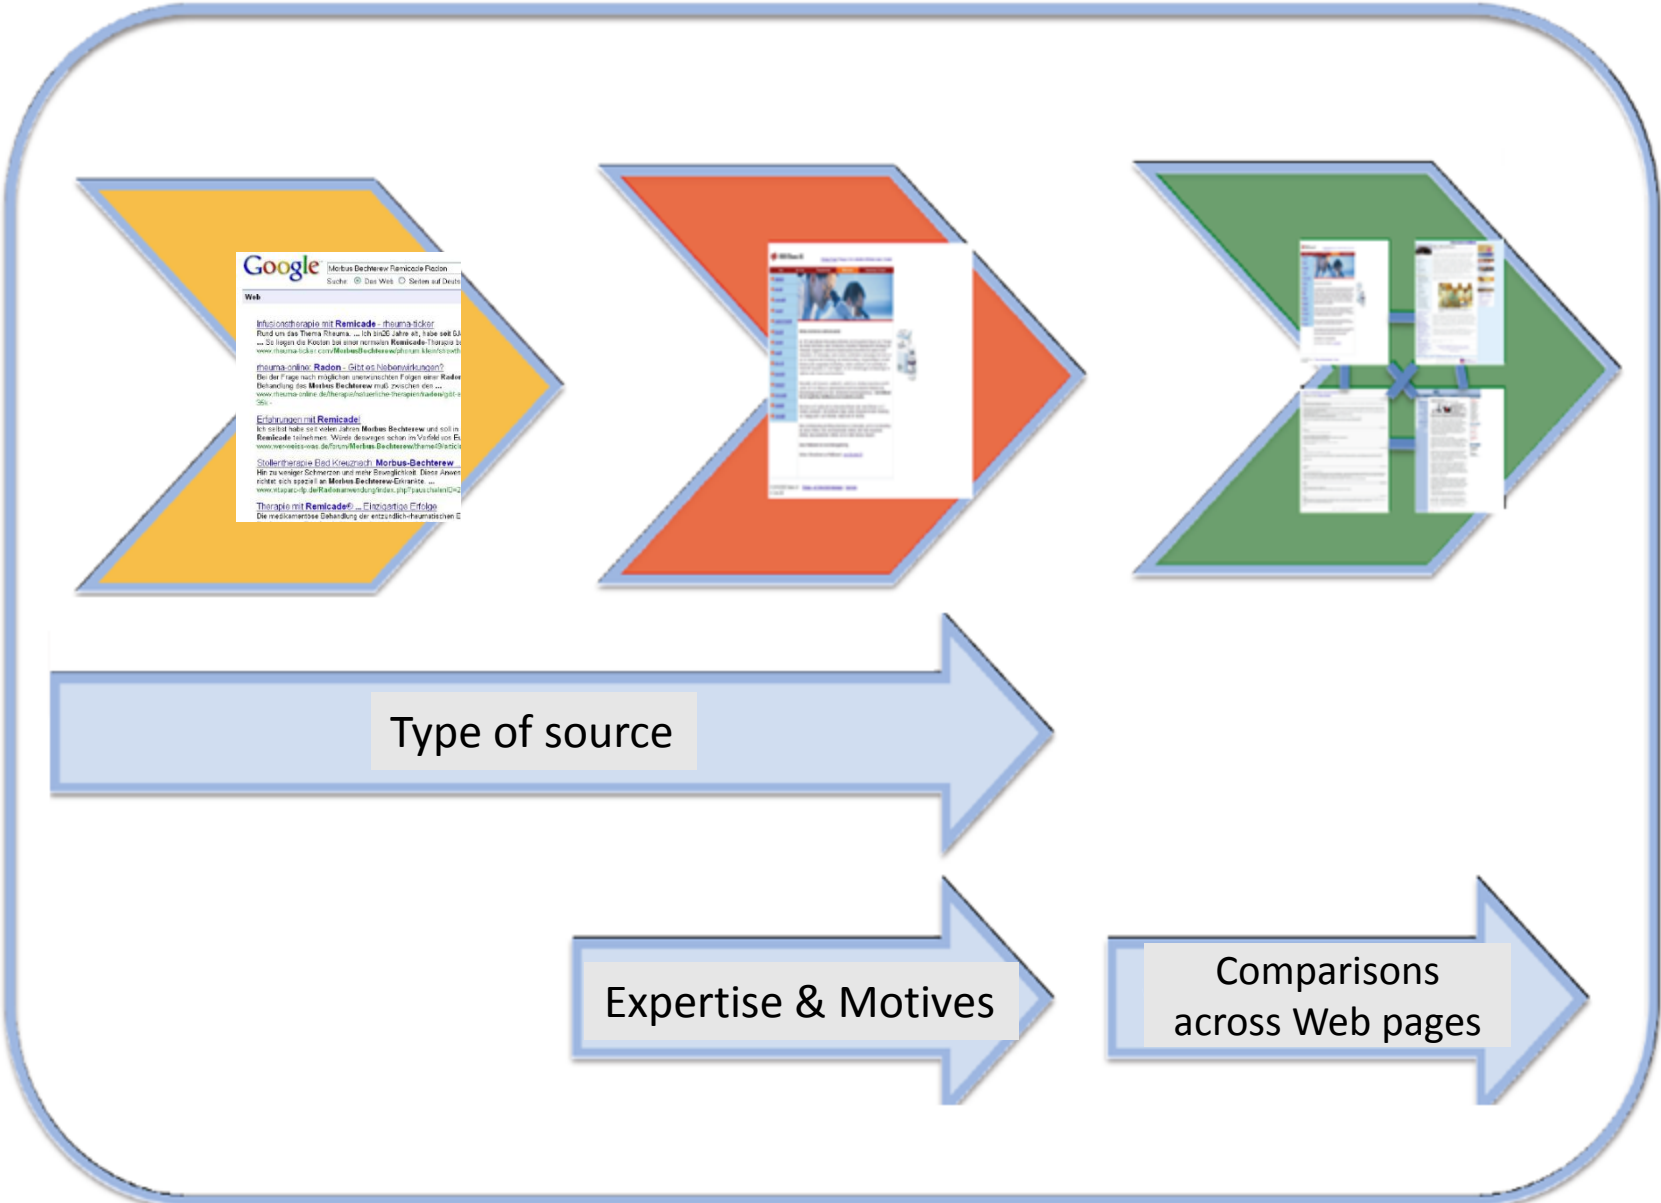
Google Morbus Bechterew Remicade Radon
Suche Das Web Seiten auf Deuts

Web

Infusionstherapie mit Remicade - rheuma-ticker
Rund um das Thema Rheuma ... Ich bin26 Jahre alt, habe seit 6J
... So liegen die Kosten bei einer normalen Remicade-Therapie b
www.rheuma-ticker.com/MorbusBechterew/phorum.kleinforum

rheuma-online: Radon - Gibt es Nebenwirkungen?
Bei der Frage nach möglichen unerwünschten Folgen einer Radon
Behandlung des Morbus Bechterew muß zwischen den ...
www.rheuma-online.de/therapie/natuerliche-therapien/radon/gibt-e

Erfahrungen mit Remicade!
Ich selbst habe seit vielen Jahren Morbus Bechterew und soll in
Remicade teilnehmen. Würde deswegen schon im Vorfeld von E
www.weweiss-was.de/forum/Morbus-Bechterew/thema

Stollentherapie Bad Kreuznach: Morbus-Bechterew
Hin zu weniger Schmerzen und mehr Beweglichkeit. Diese Anwen
richtet sich speziell an Morbus-Bechterew-Erkrankte ...
www.ntaparc-rlp.de/Radonanwendung/index.php

Therapie mit Remicade® ... Einzigartige Erfolge
Die medikamentöse Behandlung der entzündlich-rheumatischen E

Type of source

Expertise & Motives

Comparisons across Web pages